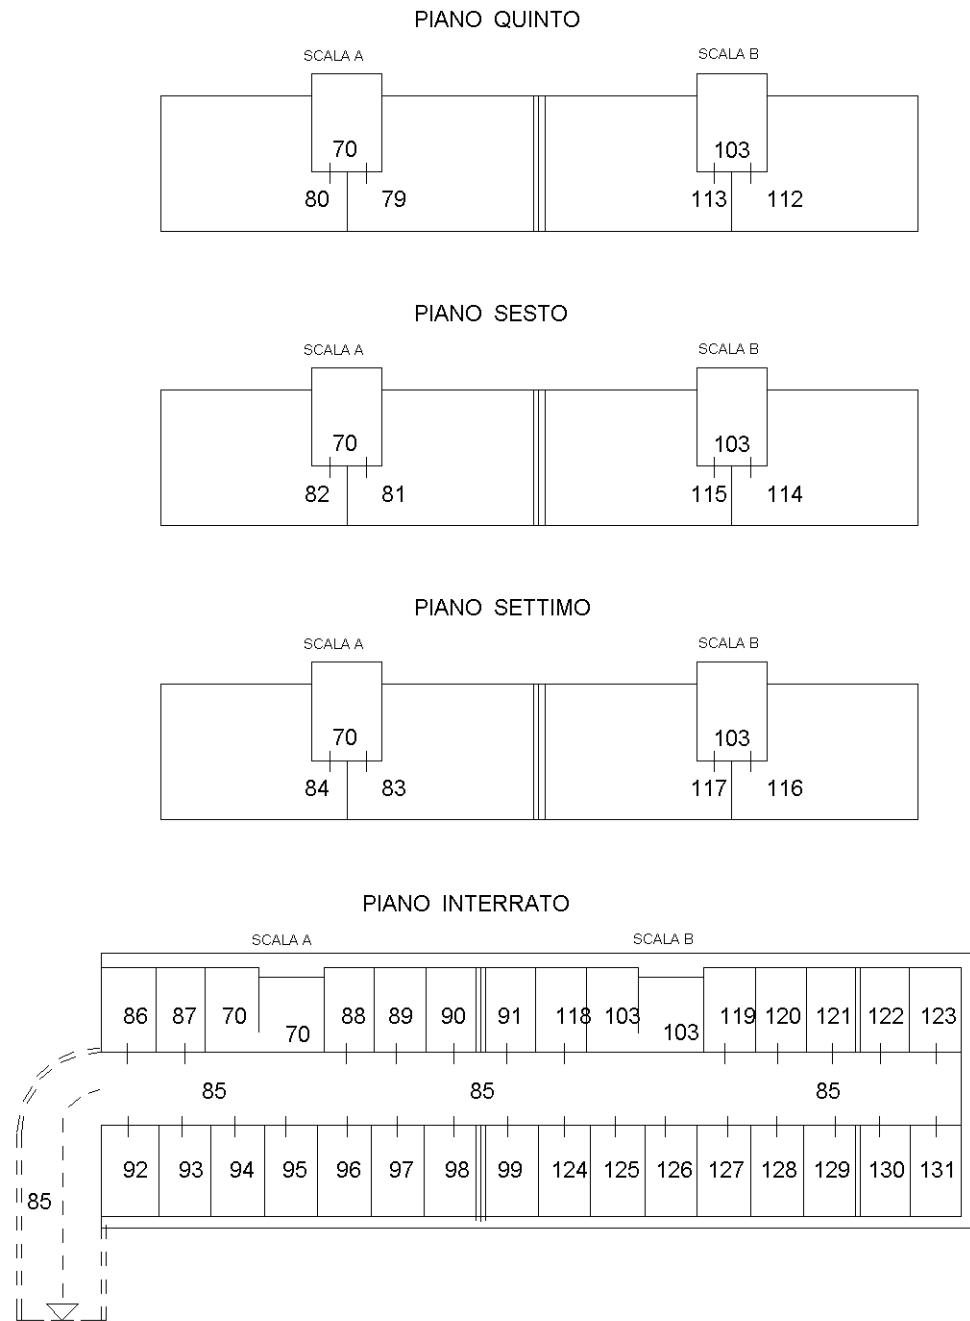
PIANO QUINTO

SCALA A

70

80 79

SCALA B

103

113 112

PIANO SESTO

SCALA A

70

82 81

SCALA B

103

115 114

PIANO SETTIMO

SCALA A

70

84 83

SCALA B

103

117 116

PIANO INTERRATO

SCALA A

SCALA B

86 87 70 70 88 89 90 91 118 103 103 119 120 121 122 123

85 85 85

92 93 94 95 96 97 98 99 124 125 126 127 128 129 130 131

85